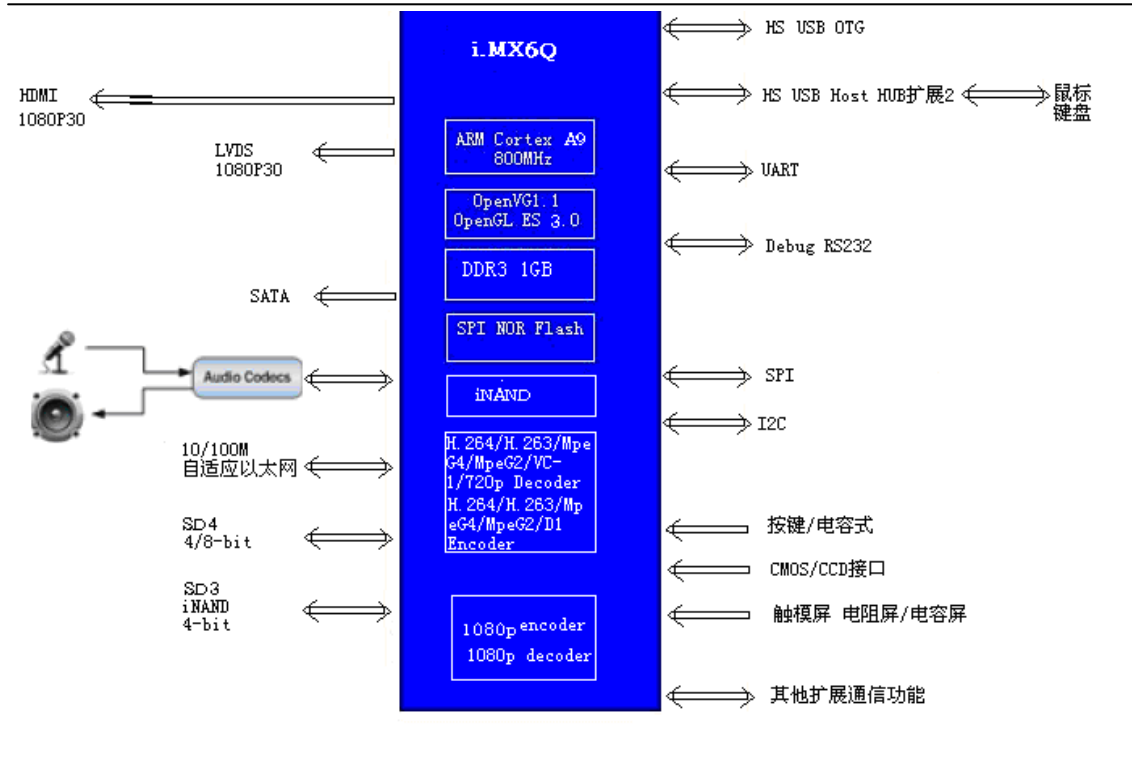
i.MX6Q

HS USB OTG

HDMI
1080P30

HS USB Host HUB扩展2

鼠标
键盘

ARM Cortex A9
800MHz

LVDS
1080P30

UART

OpenVG1.1
OpenGL ES 3.0

Debug RS232

DDR3 1GB

SATA

SPI NOR Flash

Audio Codecs

iNAND

SPI

I2C

10/100M
自适应以太网

H.264/H.263/MpeG4/MpeG2/VC-1/720p Decoder
H.264/H.263/MpeG4/MpeG2/D1 Encoder

SD4
4/8-bit

按键/电容式

CMOS/CCD接口

SD3
iNAND
4-bit

1080p encoder
1080p decoder

触模屏 电阻屏/电容屏

其他扩展通信功能